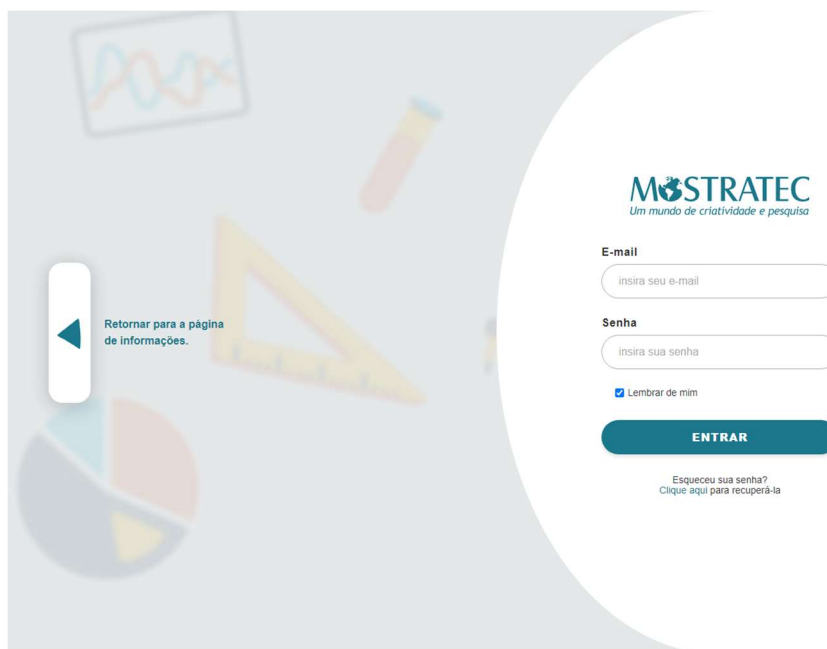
Retornar para a página de informações.

MOSTRATEC
Um mundo de criatividade e pesquisa

E-mail
insira seu e-mail

Senha
insira sua senha

Lembrar de mim

ENTRAR

Esqueceu sua senha?
Clique aqui para recuperá-la